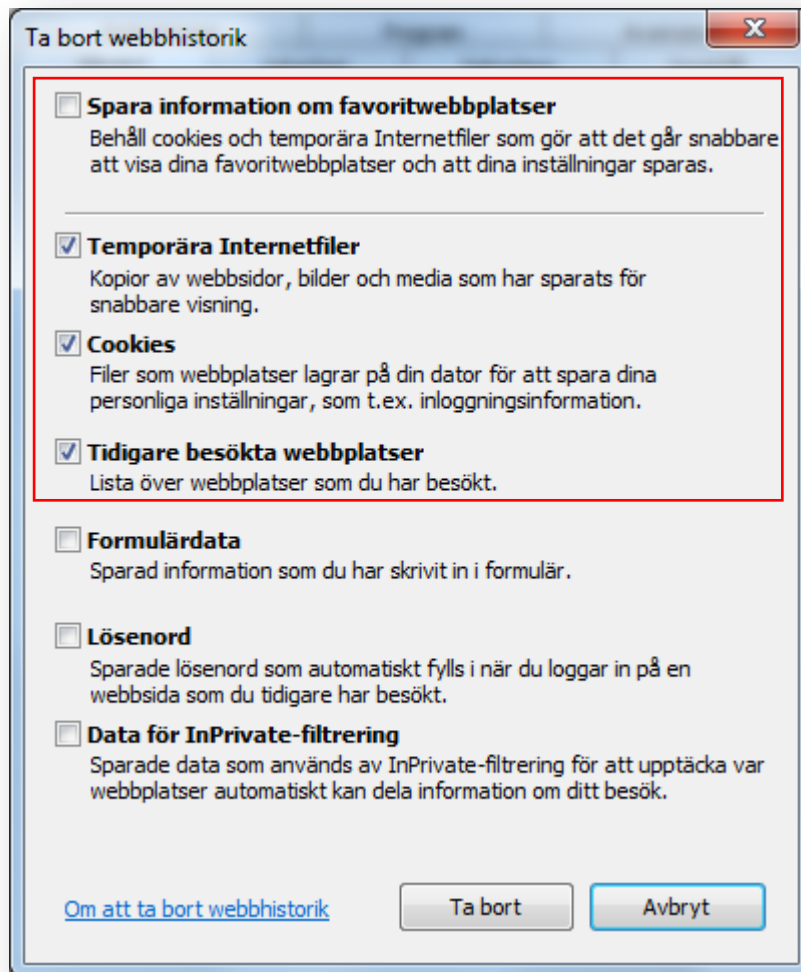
Ta bort webbhistorik

Spara information om favoritwebbplatser
Behåll cookies och temporära Internetfiler som gör att det går snabbare att visa dina favoritwebbplatser och att dina inställningar sparas.

Temporära Internetfiler
Kopior av webbsidor, bilder och media som har sparats för snabbare visning.

Cookies
Filer som webbplatser lagrar på din dator för att spara dina personliga inställningar, som t.ex. inloggningsinformation.

Tidigare besökta webbplatser
Lista över webbplatser som du har besökt.

Formulärdata
Sparad information som du har skrivit in i formulär.

Lösenord
Sparade lösenord som automatiskt fylls i när du loggar in på en webbsida som du tidigare har besökt.

Data för InPrivate-filtrering
Sparade data som används av InPrivate-filtrering för att upptäcka var webbplatser automatiskt kan dela information om ditt besök.

Om att ta bort webbhistorik

Ta bort

Avbryt